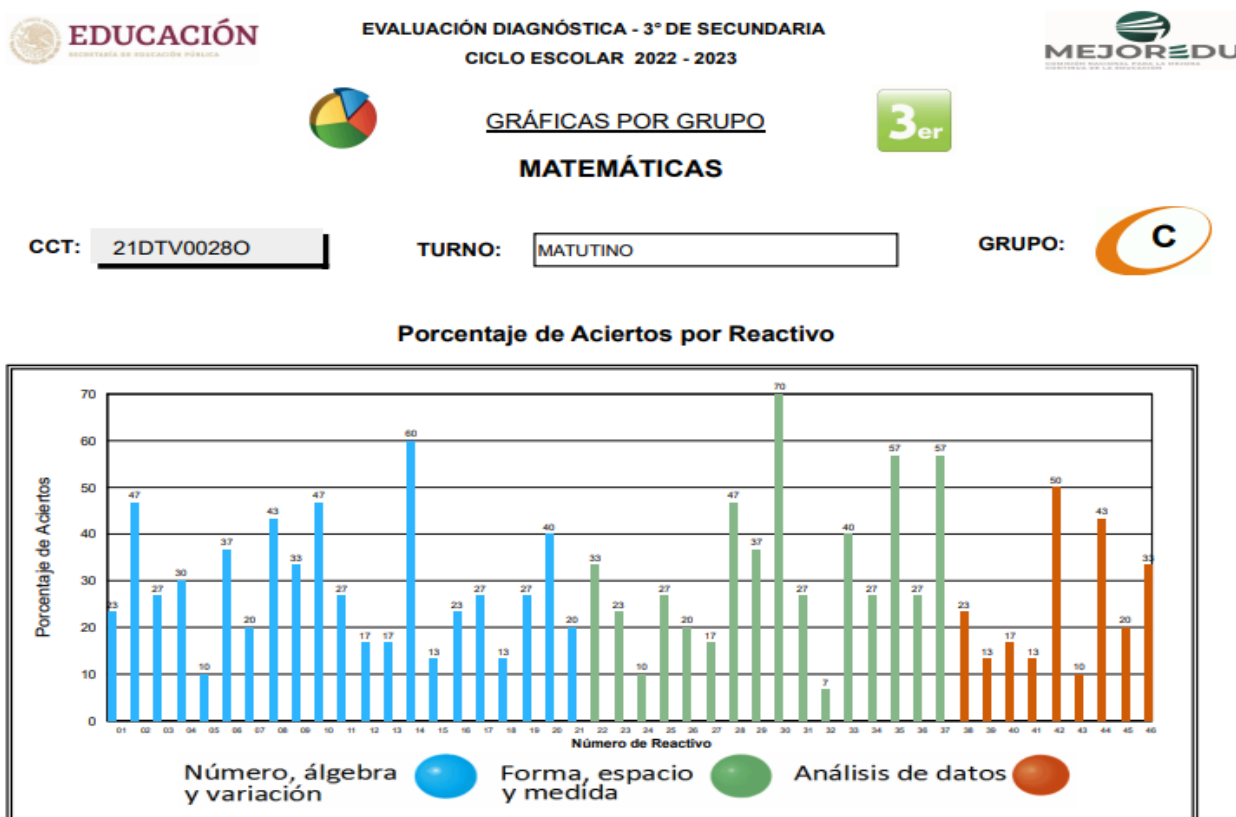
EDUCACIÓN
SECRETARÍA DE EDUCACIÓN PÚBLICA

EVALUACIÓN DIAGNÓSTICA - 3° DE SECUNDARIA
CICLO ESCOLAR 2022 - 2023

MEJOREDU
COMISIÓN NACIONAL PARA LA MEJORA CONTINUA DE LA EDUCACIÓN

GRÁFICAS POR GRUPO

3er

MATEMÁTICAS

CCT: 21DTV0028O

TURNO: MATUTINO

GRUPO: C

Porcentaje de Aciertos por Reactivo

Porcentaje de Aciertos

70
60
50
40
30
20
10
0

23 47 27 30 10 37 20 43 33 47 27 17 17 60 13 23 27 13 27 40 20 33 23 10 27 20 17 47 37 70 27 7 40 27 57 27 57 23 13 17 13 50 10 43 20 33

01 02 03 04 05 06 07 08 09 10 11 12 13 14 15 16 17 18 19 20 21 22 23 24 25 26 27 28 29 30 31 32 33 34 35 36 37 38 39 40 41 42 43 44 45 46

Número de Reactivo

Número, álgebra y variación

Forma, espacio y medida

Análisis de datos